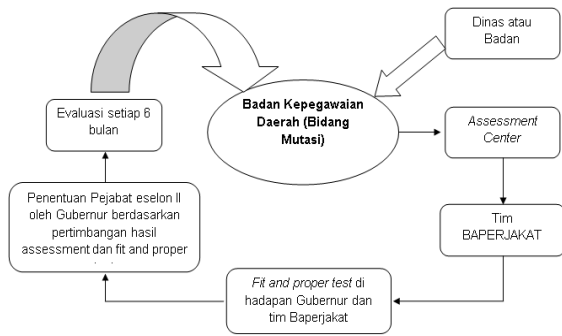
Dinas atau Badan

Badan Kepegawaian Daerah (Bidang Mutasi)

Evaluasi setiap 6 bulan

Assessment Center

Tim BAPERJAKAT

Fit and proper test di hadapan Gubernur dan tim Baperjakat

Penentuan Pejabat eselon II oleh Gubernur berdasarkan pertimbangan hasil assessment dan fit and proper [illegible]